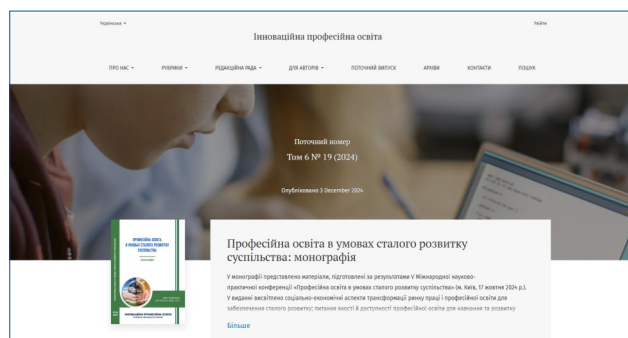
Українська ▾

Увійти

Інноваційна професійна освіта

ПРО НАС ▾ РУБРИКИ ▾ РЕДАКЦІЙНА РАДА ▾ ДЛЯ АВТОРІВ ▾ ПОТОЧНИЙ ВИПУСК АРХІВИ КОНТАКТИ ПОШУК

Поточний номер

Том 6 № 19 (2024)

Опубліковано 3 December 2024

ПРОФЕСІЙНА ОСВІТА В УМОВАХ СТАЛОГО РОЗВИТКУ СУСПІЛЬСТВА

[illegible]

Професійна освіта в умовах сталого розвитку суспільства: монографія

У монографії представлено матеріали, підготовлені за результатами V Міжнародної науково-практичної конференції «Професійна освіта в умовах сталого розвитку суспільства» (м. Київ, 17 жовтня 2024 р.). У виданні висвітлено соціально-економічні аспекти трансформації ринку праці і професійної освіти для забезпечення сталого розвитку; питання якості й доступності професійної освіти для навчання та розвитку

Більше